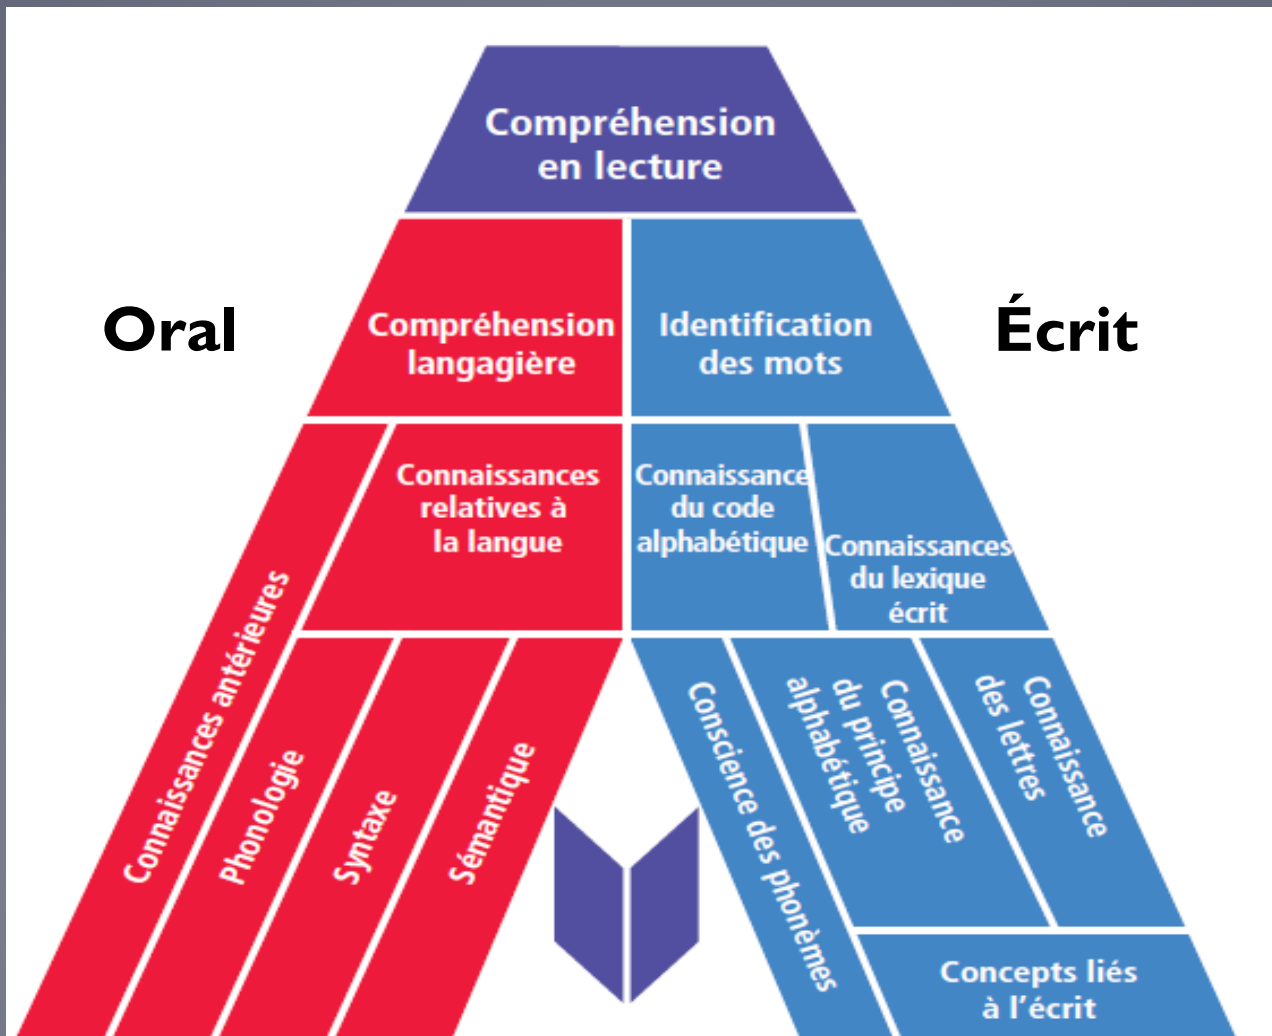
Compréhension en lecture

Oral

Compréhension langagière

Identification des mots

Écrit

Connaissances relatives à la langue

Connaissance du code alphabétique

Connaissances du lexique écrit

Connaissances antérieures

Phonologie

Syntaxe

Sémantique

Conscience des phonèmes

Connaissance du principe alphabétique

Connaissance des lettres

Concepts liés à l'écrit